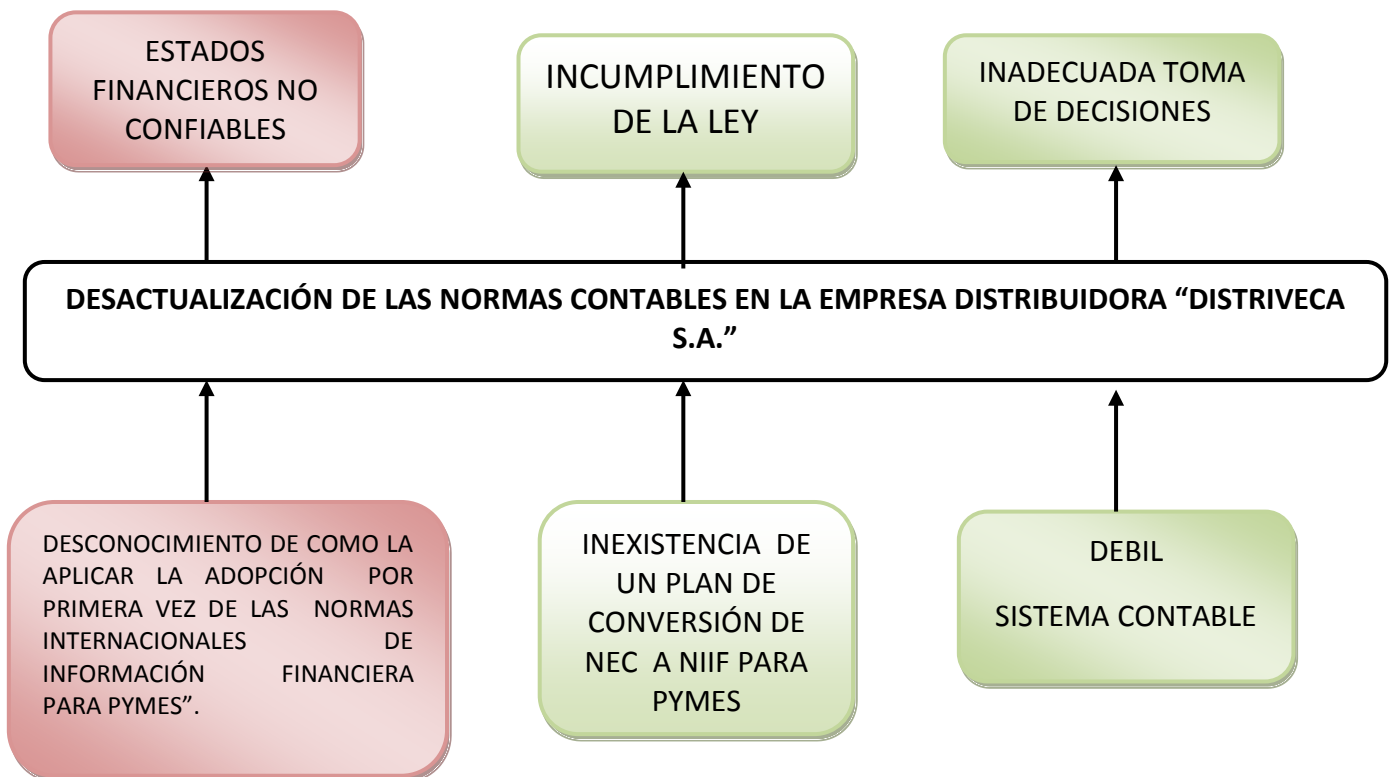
ESTADOS FINANCIEROS NO CONFIABLES

INCUMPLIMIENTO DE LA LEY

INADECUADA TOMA DE DECISIONES

DESACTUALIZACIÓN DE LAS NORMAS CONTABLES EN LA EMPRESA DISTRIBUIDORA "DISTRIVECA S.A."

DESCONOCIMIENTO DE COMO LA APLICAR LA ADOPCIÓN POR PRIMERA VEZ DE LAS NORMAS INTERNACIONALES DE INFORMACIÓN FINANCIERA PARA PYMES".

INEXISTENCIA DE UN PLAN DE CONVERSIÓN DE NEC A NIIF PARA PYMES

DEBIL

SISTEMA CONTABLE